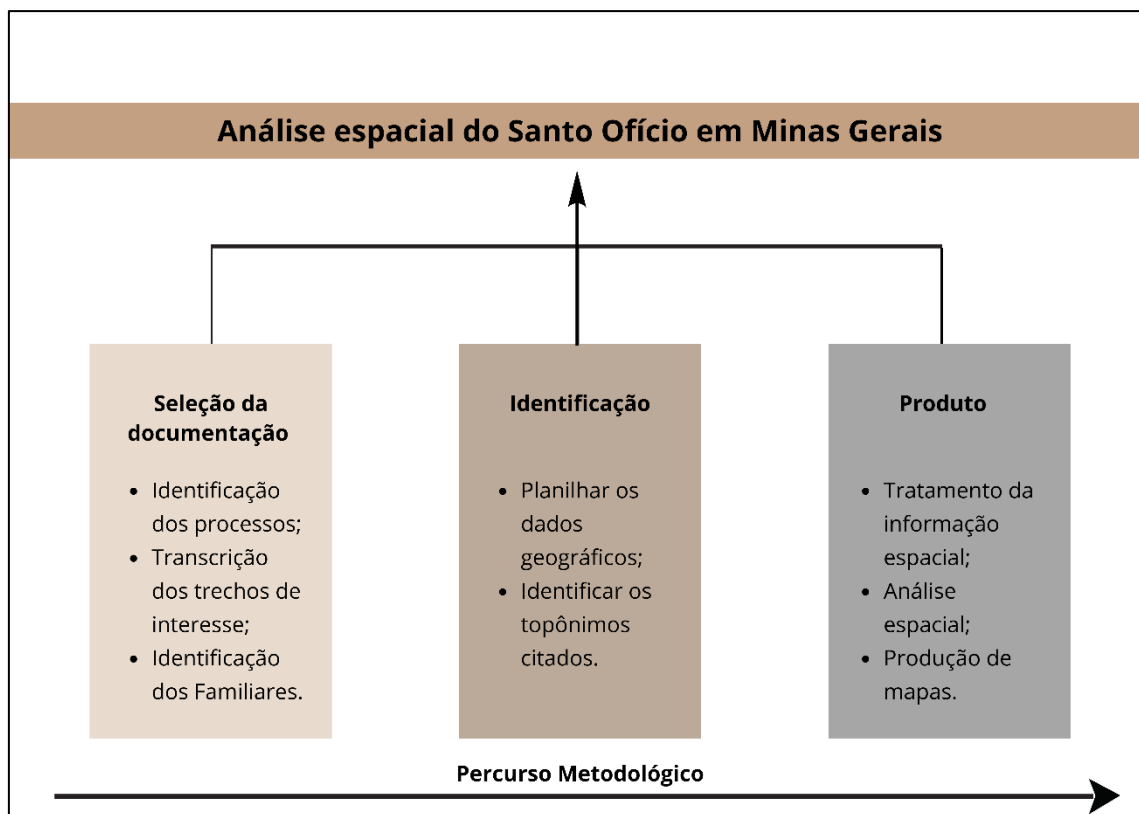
Análise espacial do Santo Ofício em Minas Gerais

Seleção da documentação

- Identificação dos processos;
- Transcrição dos trechos de interesse;
- Identificação dos Familiares.

Identificação

- Planilhar os dados geográficos;
- Identificar os topônimos citados.

Produto

- Tratamento da informação espacial;
- Análise espacial;
- Produção de mapas.

Percurso Metodológico